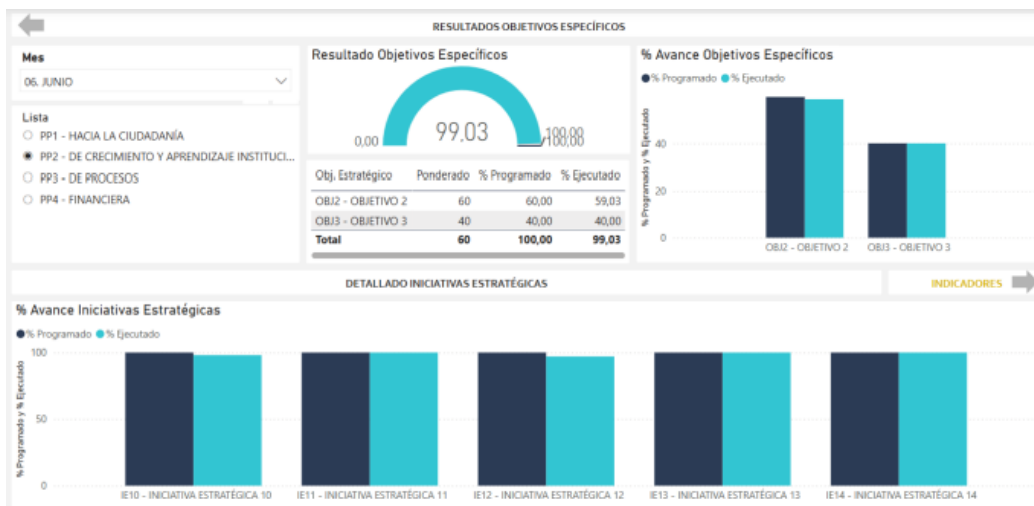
RESULTADOS OBJETIVOS ESPECÍFICOS

Mes
06. JUNIO

Lista
PP1 - HACIA LA CIUDADANÍA
PP2 - DE CRECIMIENTO Y APRENDIZAJE INSTITUCI...
PP3 - DE PROCESOS
PP4 - FINANCIERA

Resultado Objetivos Específicos
0,00
99,03
100,00

| Obj. Estratégico | Ponderado | % Programado | % Ejecutado |
|---|---|---|---|
| OBJ2 - OBJETIVO 2 | 60 | 60,00 | 59,03 |
| OBJ3 - OBJETIVO 3 | 40 | 40,00 | 40,00 |
| Total | 60 | 100,00 | 99,03 |

% Avance Objetivos Específicos
% Programado % Ejecutado
% Programado y % Ejecutado
40
20
0
OBJ2 - OBJETIVO 2
OBJ3 - OBJETIVO 3

DETALLADO INICIATIVAS ESTRATÉGICAS
INDICADORES

% Avance Iniciativas Estratégicas
% Programado % Ejecutado
% Programado y % Ejecutado
100
50
0
IE10 - INICIATIVA ESTRATÉGICA 10
IE11 - INICIATIVA ESTRATÉGICA 11
IE12 - INICIATIVA ESTRATÉGICA 12
IE13 - INICIATIVA ESTRATÉGICA 13
IE14 - INICIATIVA ESTRATÉGICA 14